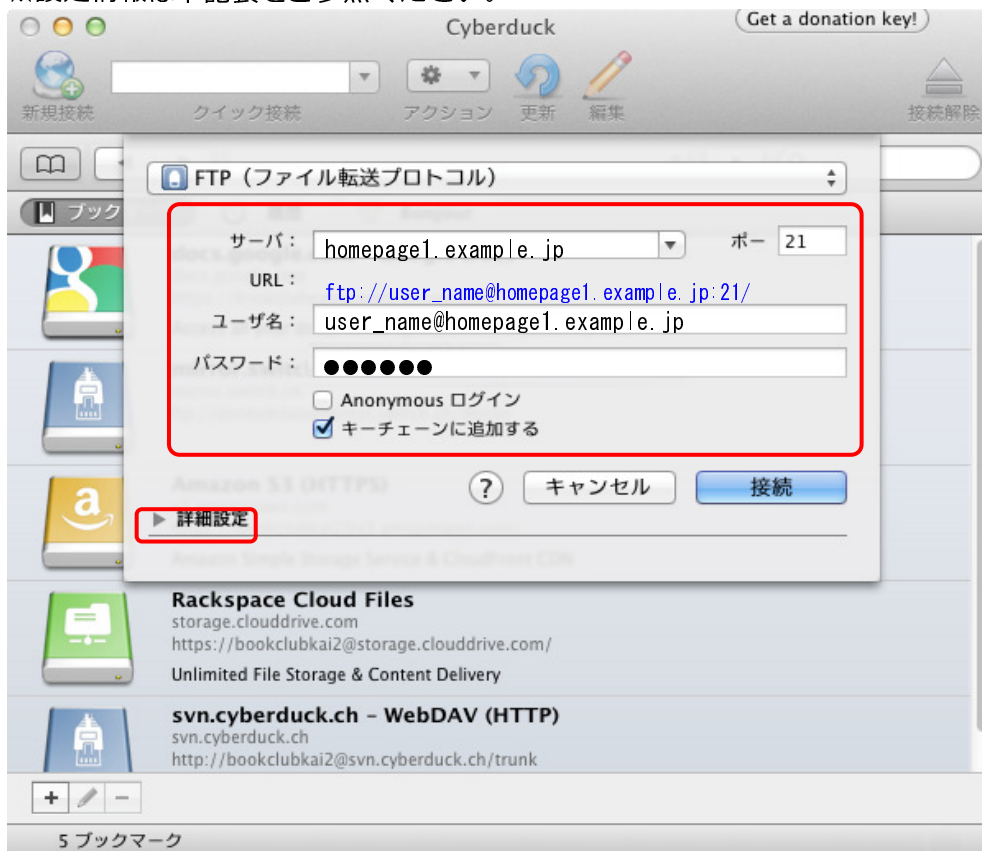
Cyberduck

Get a donation key!

新規接続

クイック接続

アクション

更新

編集

接続解除

ブック

FTP（ファイル転送プロトコル）

サーバ：
homepage1.example.jp

ポー
21

URL：
ftp://user_name@homepage1.example.jp:21/

ユーザ名：
user_name@homepage1.example.jp

パスワード：
●●●●●●

Anonymous ログイン

キーチェーンに追加する

?

キャンセル

接続

詳細設定

Rackspace Cloud Files
storage.clouddrive.com
https://bookclubkai2@storage.clouddrive.com/
Unlimited File Storage & Content Delivery

svn.cyberduck.ch – WebDAV (HTTP)
svn.cyberduck.ch
http://bookclubkai2@svn.cyberduck.ch/trunk

+

−

5 ブックマーク